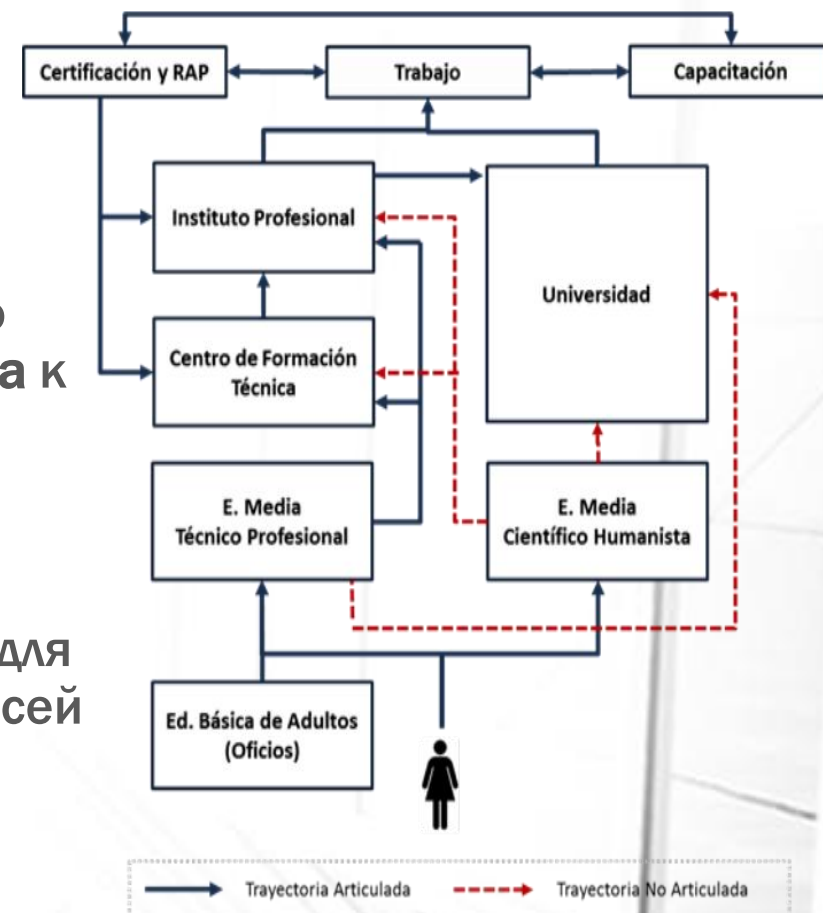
Certificación y RAP
Trabajo
Capacitación
Instituto Profesional
Universidad
Centro de Formación Técnica
E. Media Técnico Profesional
E. Media Científico Humanista
Ed. Básica de Adultos (Oficios)
Trayectoria Articulada
Trayectoria No Articulada

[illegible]
а к

для
сей